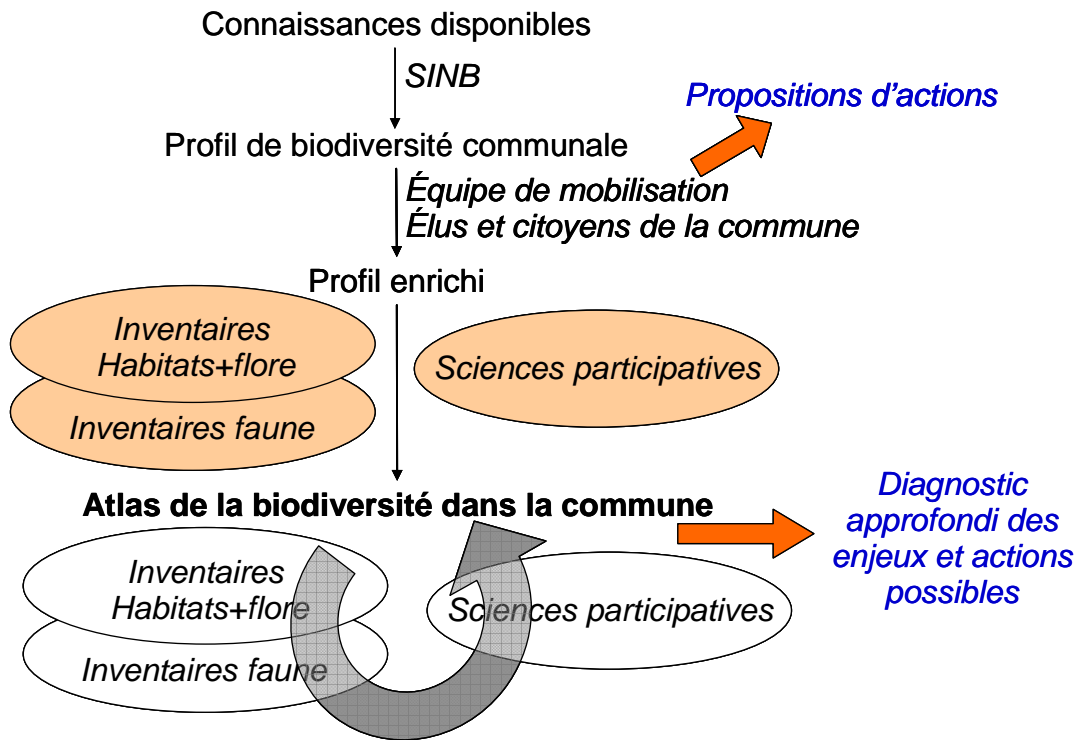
Connaissances disponibles

SINB

Propositions d’actions

Profil de biodiversité communale

Équipe de mobilisation
Élus et citoyens de la commune

Profil enrichi

Inventaires
Habitats+flore

Inventaires faune

Sciences participatives

Atlas de la biodiversité dans la commune

Diagnostic approfondi des enjeux et actions possibles

Inventaires
Habitats+flore

Inventaires faune

Sciences participatives